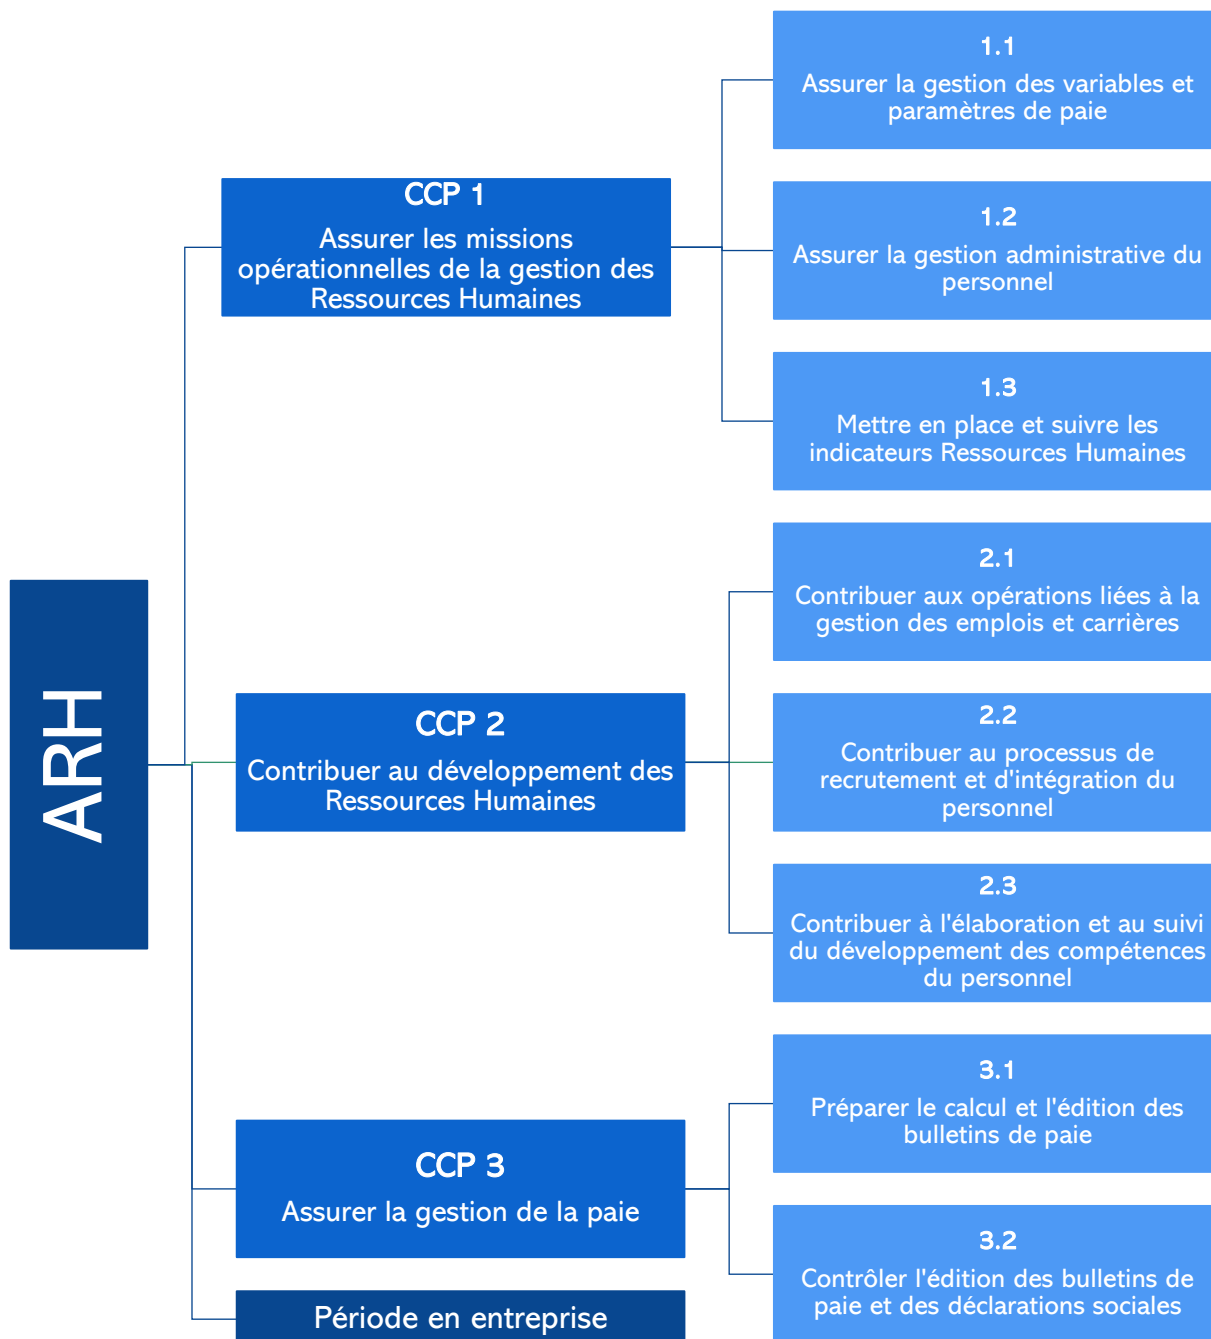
ARH

CCP 1
Assurer les missions opérationnelles de la gestion des Ressources Humaines

1.1
Assurer la gestion des variables et paramètres de paie

1.2
Assurer la gestion administrative du personnel

1.3
Mettre en place et suivre les indicateurs Ressources Humaines

CCP 2
Contribuer au développement des Ressources Humaines

2.1
Contribuer aux opérations liées à la gestion des emplois et carrières

2.2
Contribuer au processus de recrutement et d'intégration du personnel

2.3
Contribuer à l'élaboration et au suivi du développement des compétences du personnel

CCP 3
Assurer la gestion de la paie

3.1
Préparer le calcul et l'édition des bulletins de paie

3.2
Contrôler l'édition des bulletins de paie et des déclarations sociales

Période en entreprise